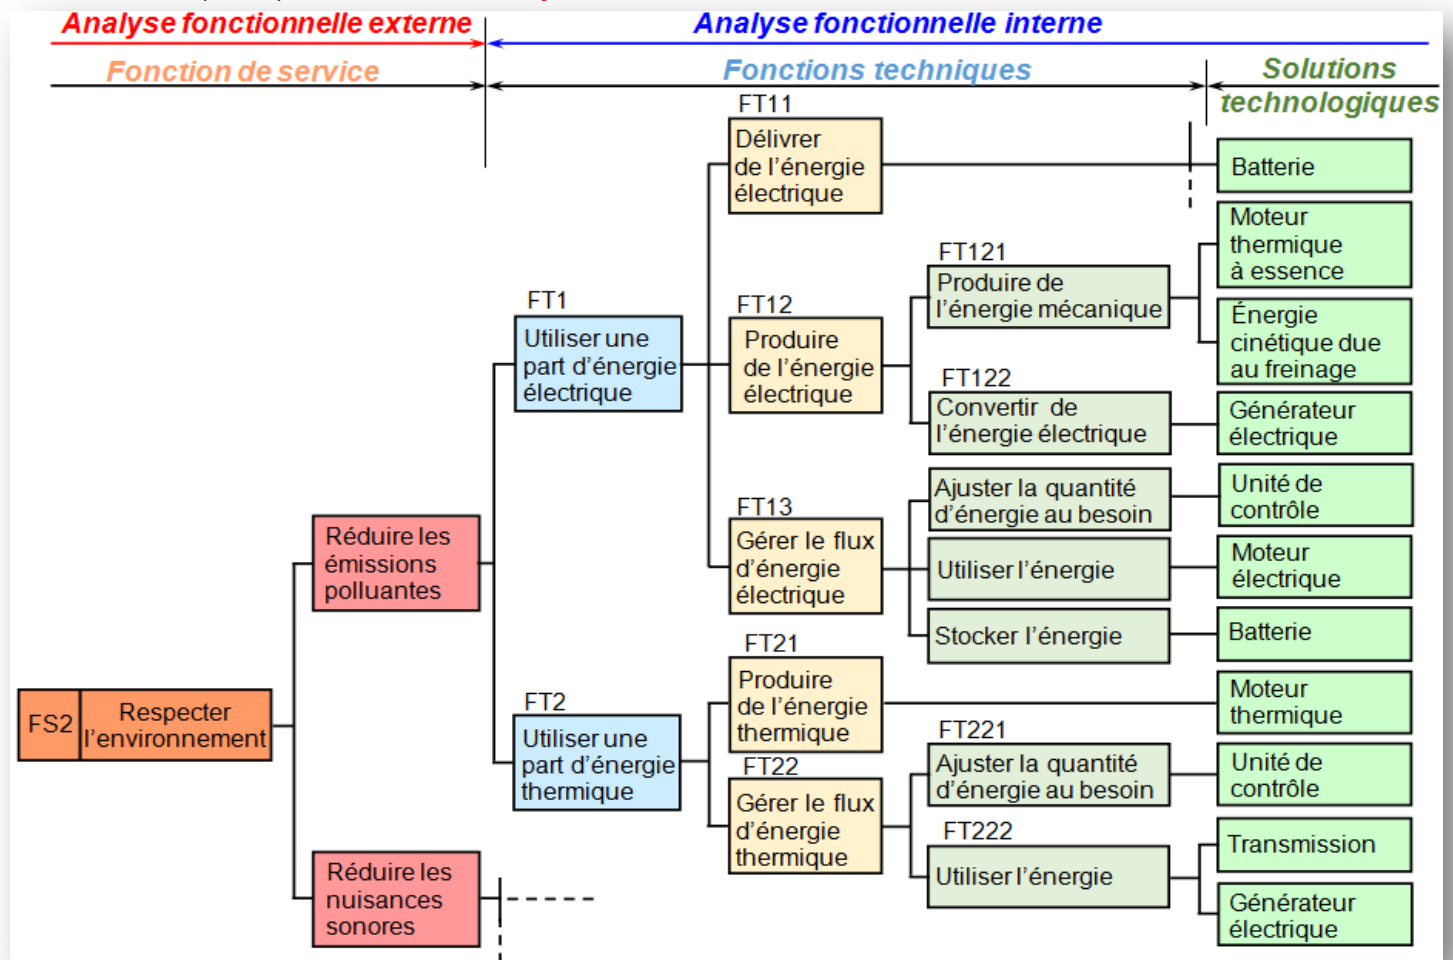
Analyse fonctionnelle externe

Analyse fonctionnelle interne

Fonction de service

Fonctions techniques

Solutions technologiques

FS2 Respecter l'environnement

Réduire les émissions polluantes

Réduire les nuisances sonores

FT1
Utiliser une part d'énergie électrique

FT2
Utiliser une part d'énergie thermique

FT11
Délivrer de l'énergie électrique

FT12
Produire de l'énergie électrique

FT13
Gérer le flux d'énergie électrique

FT21
Produire de l'énergie thermique

FT22
Gérer le flux d'énergie thermique

FT121
Produire de l'énergie mécanique

FT122
Convertir de l'énergie électrique

Ajuster la quantité d'énergie au besoin

Utiliser l'énergie

Stocker l'énergie

FT221
Ajuster la quantité d'énergie au besoin

FT222
Utiliser l'énergie

Batterie

Moteur thermique à essence

Énergie cinétique due au freinage

Générateur électrique

Unité de contrôle

Moteur électrique

Batterie

Moteur thermique

Unité de contrôle

Transmission

Générateur électrique